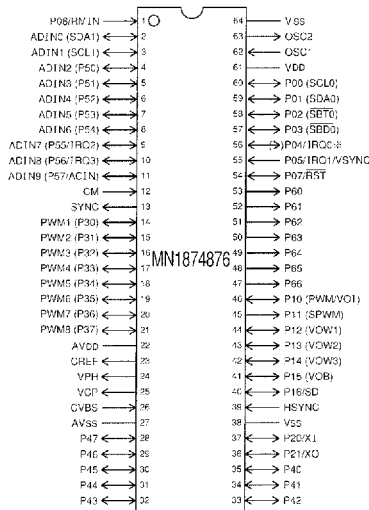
P06/RMIN 1
ADIN0 (SDA1) 2
ADIN1 (SCL1) 3
ADIN2 (P50) 4
ADIN3 (P51) 5
ADIN4 (P52) 6
ADIN5 (P53) 7
ADIN6 (P54) 8
ADIN7 (P55/IRQ2) 9
ADIN8 (P56/IRQ3) 10
ADIN9 (P57/ACIN) 11
CM 12
SYNC 13
PWM1 (P30) 14
PWM2 (P31) 15
PWM3 (P32) 16
PWM4 (P33) 17
PWM5 (P34) 18
PWM6 (P35) 19
PWM7 (P36) 20
PWM8 (P37) 21
AVDD 22
CREF 23
VPH 24
VCP 25
CVBS 26
AVSS 27
P47 28
P46 29
P45 30
P44 31
P43 32

MN1874876

64 VSS
63 OSC2
62 OSC1
61 VDD
60 P00 (SCL0)
59 P01 (SDA0)
58 P02 ($\overline{SBT0}$)
57 P03 ($\overline{SBD0}$)
56 P04/IRQ0
55 P05/IRQ1/VSYNC
54 P07/$\overline{RST}$
53 P60
52 P61
51 P62
50 P63
49 P64
48 P65
47 P66
46 P10 (PWM/VO1)
45 P11 (SPWM)
44 P12 (VOW1)
43 P13 (VOW2)
42 P14 (VOW3)
41 P15 (VOB)
40 P16/SD
39 HSYNC
38 VSS
37 P20/X1
36 P21/XO
35 P40
34 P41
33 P42